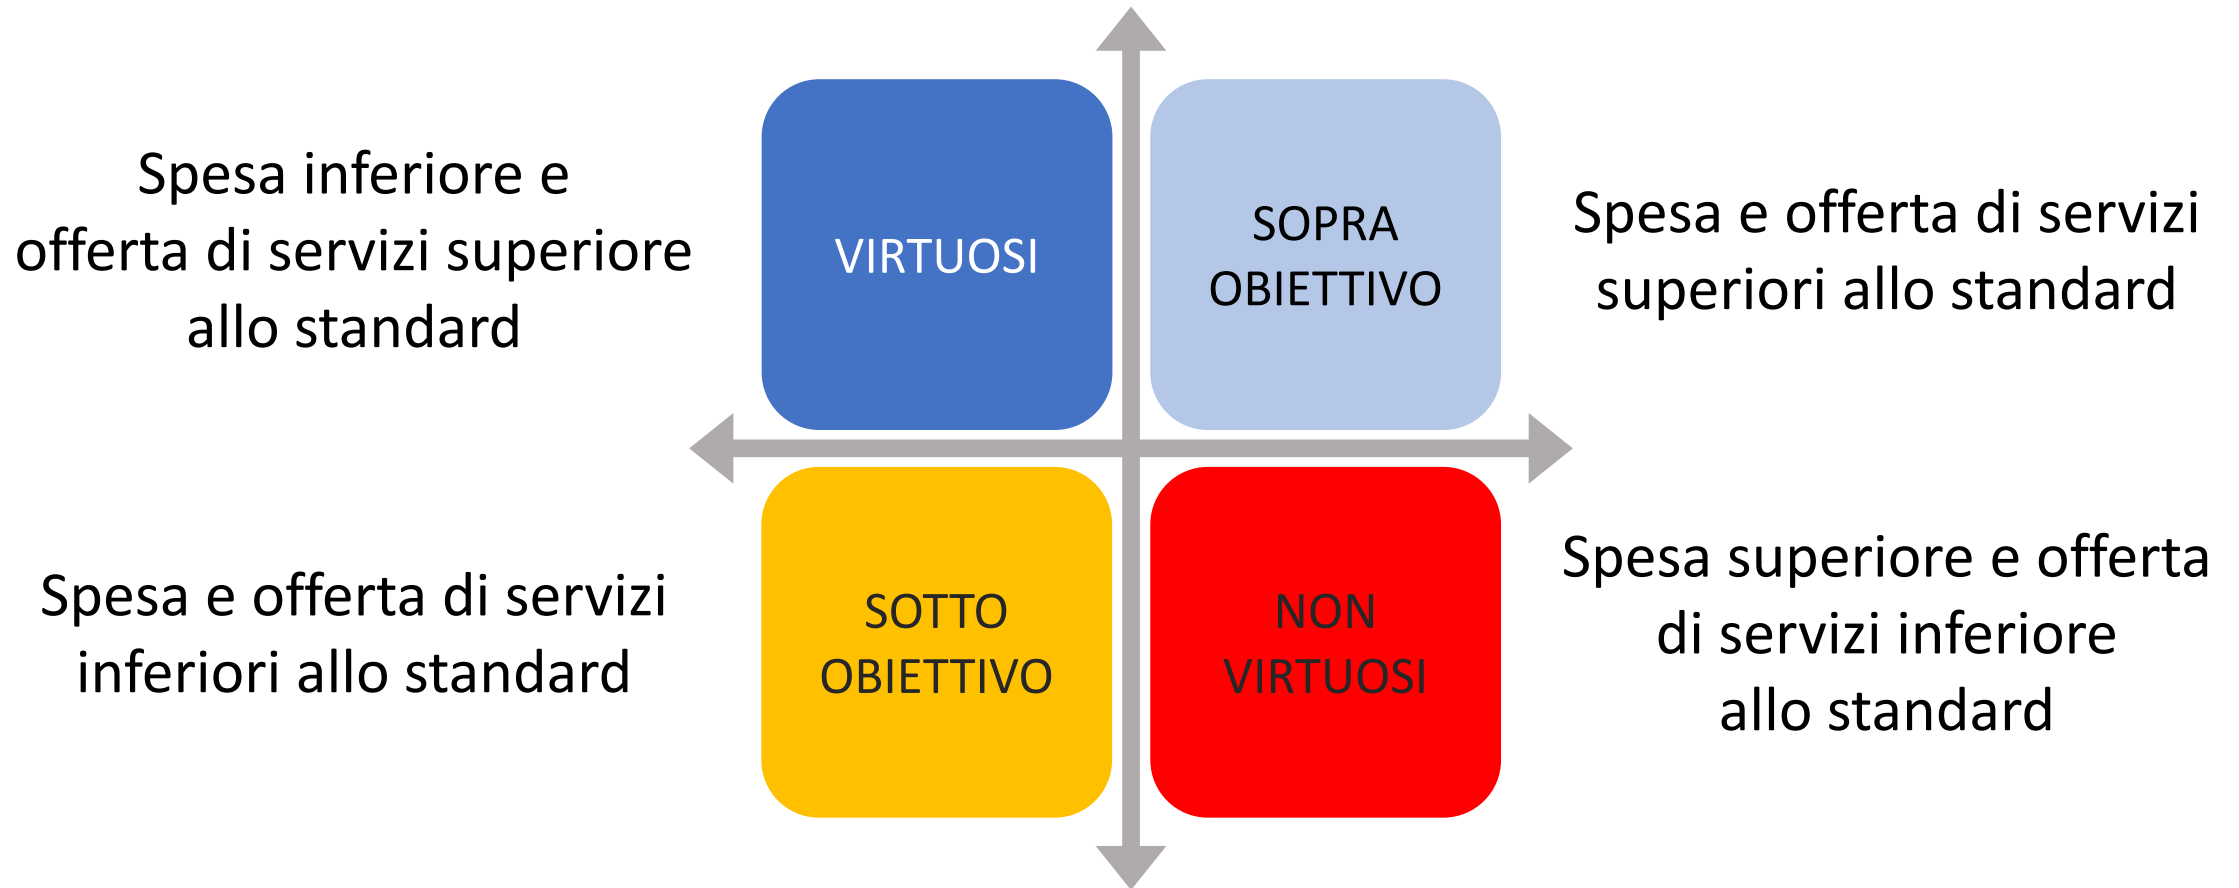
Spesa inferiore e offerta di servizi superiore allo standard

VIRTUOSI

SOPRA OBIETTIVO

Spesa e offerta di servizi superiori allo standard

Spesa e offerta di servizi inferiori allo standard

SOTTO OBIETTIVO

NON VIRTUOSI

Spesa superiore e offerta di servizi inferiore allo standard